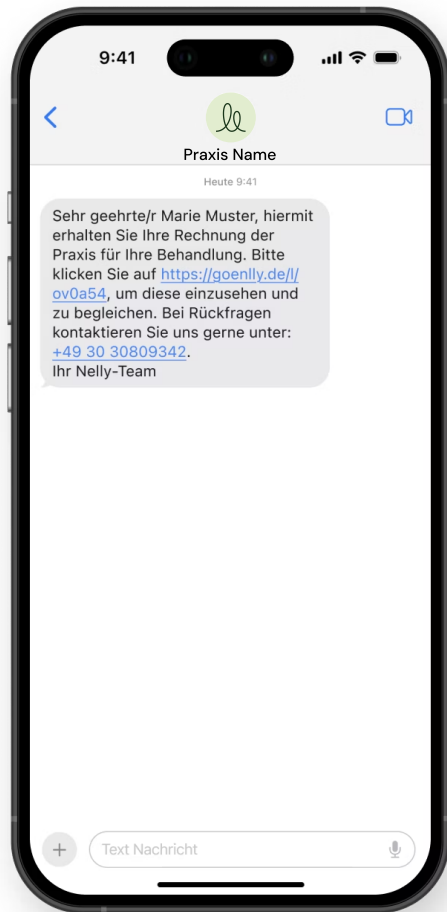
9:41

ll

Praxis Name

Heute 9:41

Sehr geehrte/r Marie Muster, hiermit erhalten Sie Ihre Rechnung der Praxis für Ihre Behandlung. Bitte klicken Sie auf https://goenlly.de/l/ov0a54, um diese einzusehen und zu begleichen. Bei Rückfragen kontaktieren Sie uns gerne unter: +49 30 30809342.
Ihr Nelly-Team

Text Nachricht